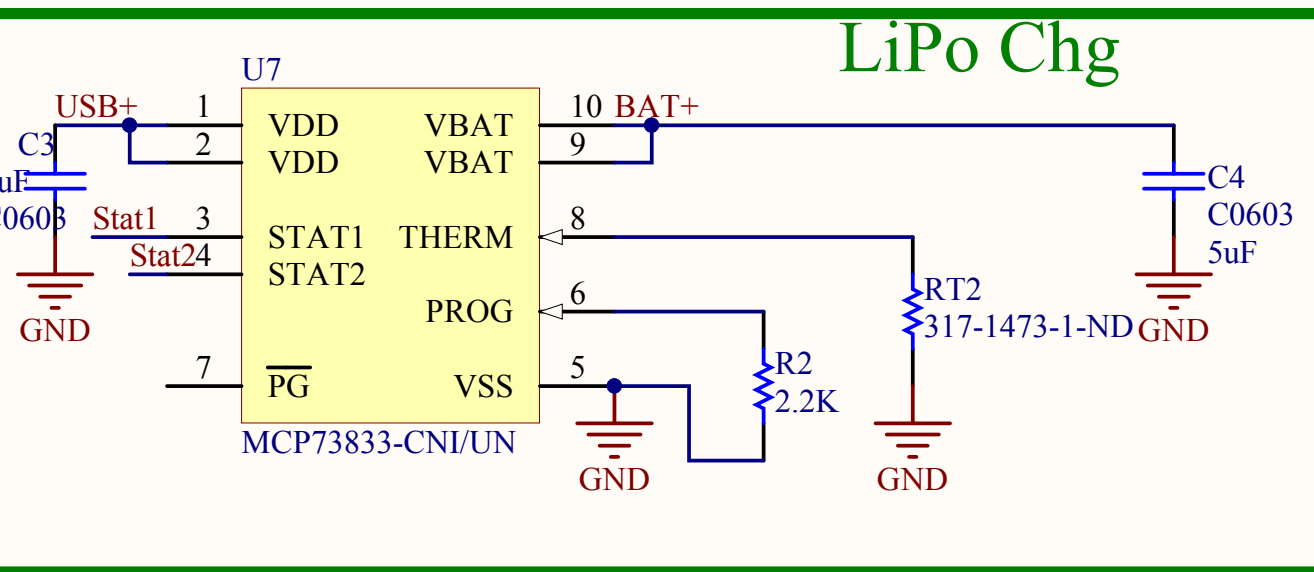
LiPo Chg

U7

USB+

C3

uF

0603

1 VDD

2 VDD

Stat1 3 STAT1

Stat2 4 STAT2

7 $\overline{PG}$

VBAT 10 BAT+

VBAT 9

THERM 8

PROG 6

VSS 5

MCP73833-CNI/UN

GND

GND

R2

2.2K

RT2

317-1473-1-ND

GND

C4

C0603

5uF

GND